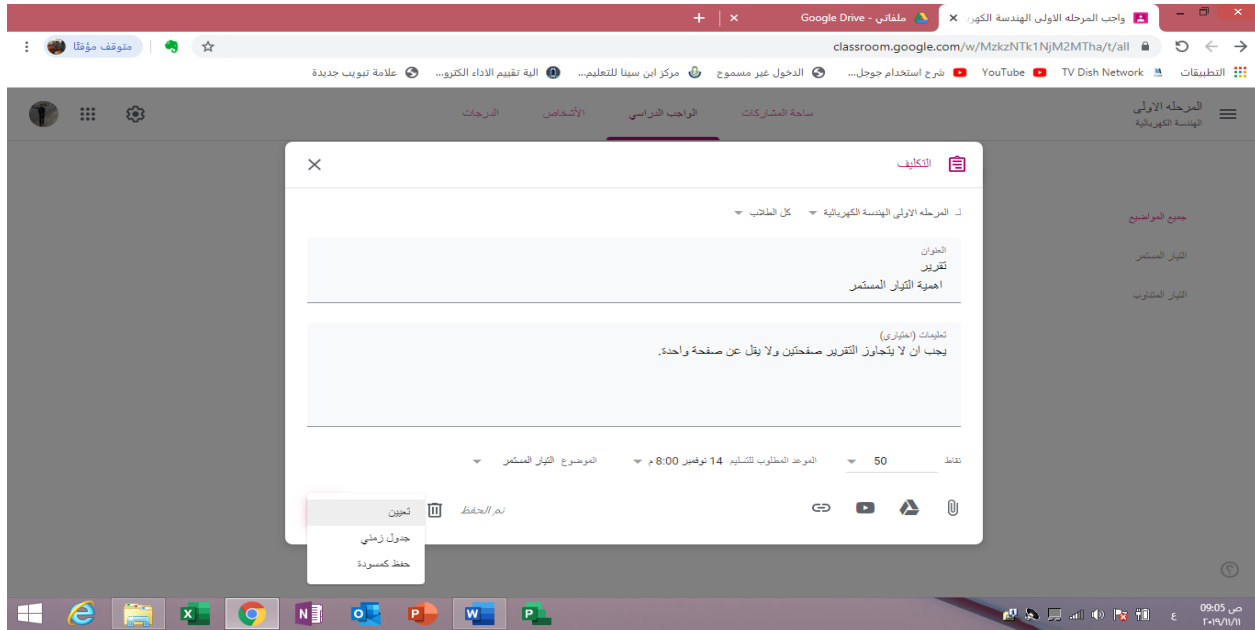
واجب المرحله الاولى الهندسة الكهر ×
ملفاتي - Google Drive ×
+
classroom.google.com/w/MzkzNTk1NjM2MTha/t/all
متوقف مؤقتًا
التطبيقات TV Dish Network YouTube شرح استخدام جوجل... الدخول غير مسموح مركز ابن سينا للتعليم... الية تقييم الاداء الكترو... علامة تبويب جديدة
المرحله الاولى
الهندسة الكهربائية
ساحة المشاركات
الواجب الدراسي
الأشخاص
الدرجات
جميع المواضيع
التيار المستمر
التيار المتناوب
التكليف
المرحله الاولى الهندسة الكهربائية
كل الطلاب
العنوان
تقرير
اهمية التيار المستمر
تعليمات (اختياري)
يجب ان لا يتجاوز التقرير صفحتين ولا يقل عن صفحة واحدة.
نقاط
50
الموعد المطلوب للتسليم 14 نوفمبر 8:00 م
الموضوع التيار المستمر
تم الحفظ
تعيين
جدول زمني
حفظ كمسودة
ص 09:05
٢٠١٩/١١/١١
ع